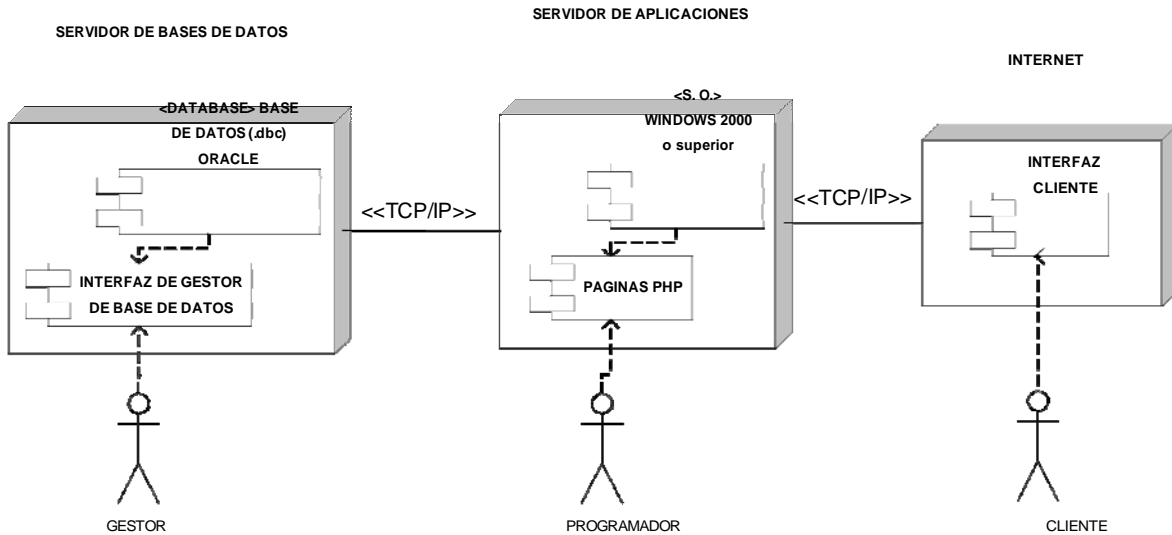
SERVIDOR DE APLICACIONES

SERVIDOR DE BASES DE DATOS

INTERNET

<DATABASE> BASE DE DATOS (.dbc) ORACLE

<S. O.> WINDOWS 2000 o superior

<<TCP/IP>>

<<TCP/IP>>

INTERFAZ CLIENTE

INTERFAZ DE GESTOR DE BASE DE DATOS

PAGINAS PHP

GESTOR

PROGRAMADOR

CLIENTE